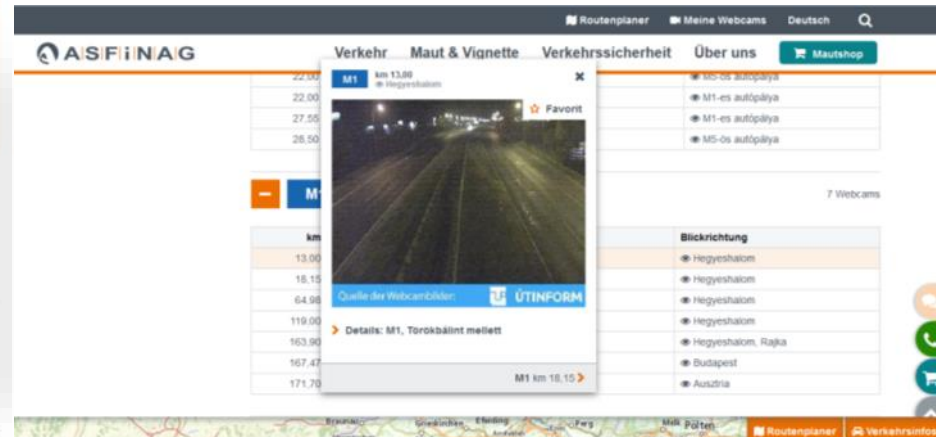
Routenplaner Meine Webcams Deutsch

ASFINAG

Verkehr Maut & Vignette Verkehrssicherheit Über uns Mautshop

| 22,00 | M5-ös autópálya |
|---|---|
| 22,00 | M1-es autópálya |
| 27,55 | M1-es autópálya |
| 26,50 | M5-ös autópálya |

M1 km 13,00
Hegyeshalom

Favorit

Quelle der Webcambilder: ÚTINFORM

Details: M1, Törökbálint mellett

M1 km 18,15

M1

7 Webcams

| km | Blickrichtung |
|---|---|
| 13,00 | Hegyeshalom |
| 18,15 | Hegyeshalom |
| 64,98 | Hegyeshalom |
| 119,00 | Hegyeshalom |
| 163,90 | Hegyeshalom, Rajka |
| 167,47 | Budapest |
| 171,70 | Ausztria |

Routenplaner Verkehrsinfos